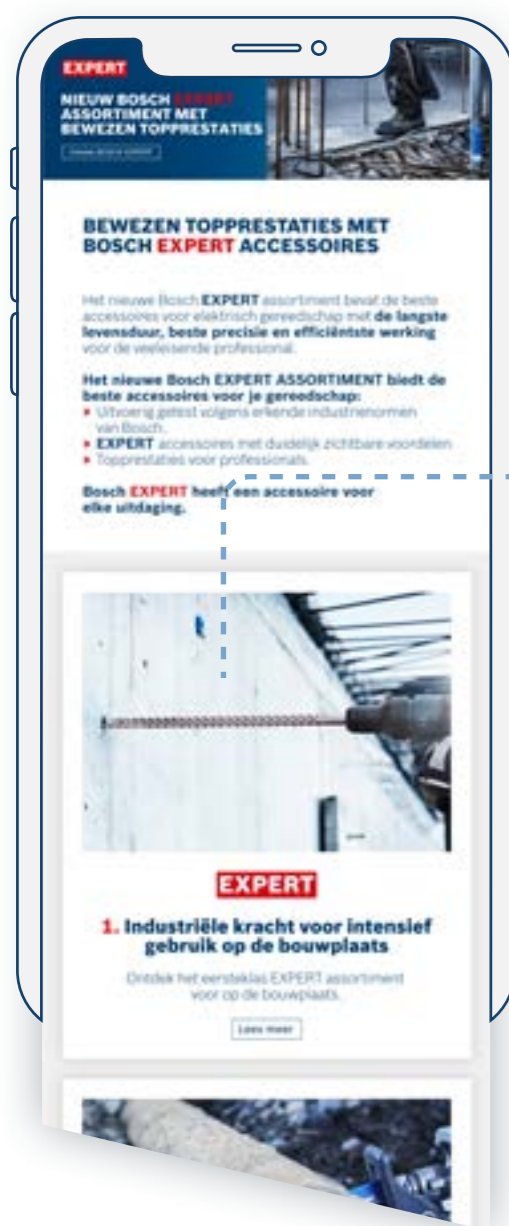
EXPERT

NIEUW BOSCH EXPERT ASSORTIMENT MET BEWEZEN TOPPRESTATIES

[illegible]

BEWEZEN TOPPRESTATIES MET BOSCH EXPERT ACCESSOIRES

Het nieuwe Bosch EXPERT assortiment bevat de beste accessoires voor elektrisch gereedschap met de langste levensduur, beste precisie en efficiëntste werking voor de veeleisende professional.

Het nieuwe Bosch EXPERT ASSORTIMENT biedt de beste accessoires voor je gereedschap:
• Uitvoerig getest volgens erkende industrienormen van Bosch.
• EXPERT accessoires met duidelijk zichtbare voordelen.
• Topprestaties voor professionals.

Bosch EXPERT heeft een accessoire voor elke uitdaging.

EXPERT

1. Industriële kracht voor intensief gebruik op de bouwplaats

Ontdek het eersteklas EXPERT assortiment voor op de bouwplaats.

Lees meer